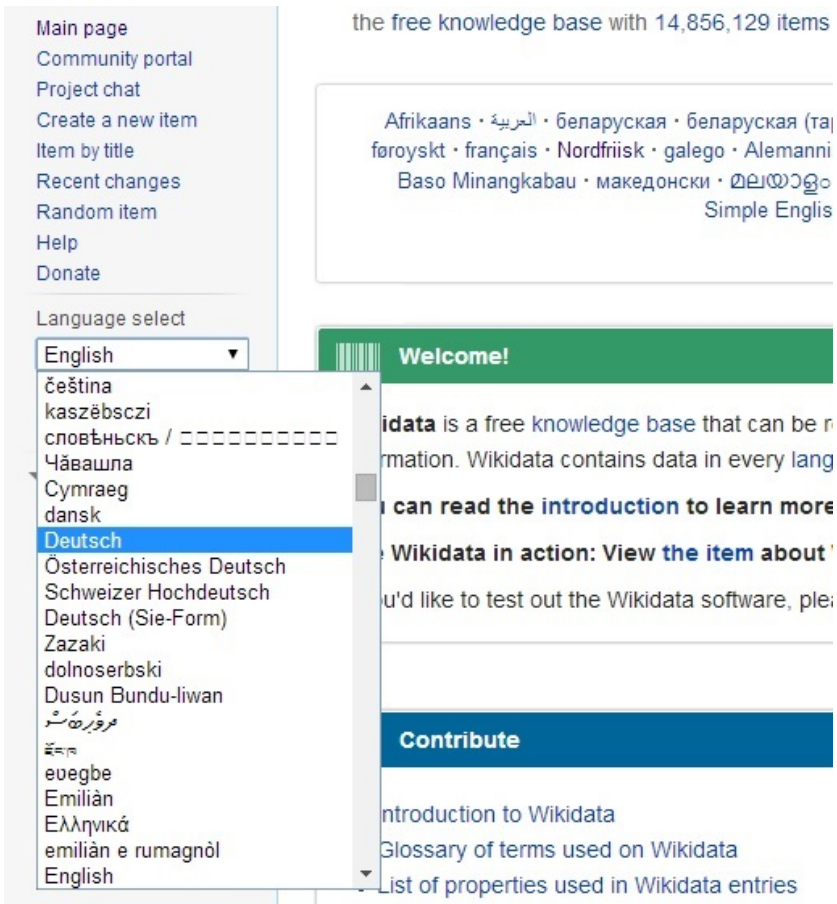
Main page
Community portal
Project chat
Create a new item
Item by title
Recent changes
Random item
Help
Donate

Language select

English

čeština
kaszëbsczi
словѣньскъ / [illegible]
Чӑвашла
Cymraeg
dansk
Deutsch
Österreichisches Deutsch
Schweizer Hochdeutsch
Deutsch (Sie-Form)
Zazaki
dolnoserbski
Dusun Bundu-liwan
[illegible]
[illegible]
eʋegbe
Emiliàn
Ελληνικά
emiliàn e rumagnòl
English

the free knowledge base with 14,856,129 items

Afrikaans · العربية · беларуская · беларуская (тар
føroyskt · français · Nordfriisk · galego · Alemanni
Baso Minangkabau · македонски · മലയാളം
Simple Englis

Welcome!

idata is a free knowledge base that can be r
rmation. Wikidata contains data in every lang

u can read the introduction to learn more

Wikidata in action: View the item about

u'd like to test out the Wikidata software, ple

Contribute

Introduction to Wikidata
Glossary of terms used on Wikidata
List of properties used in Wikidata entries